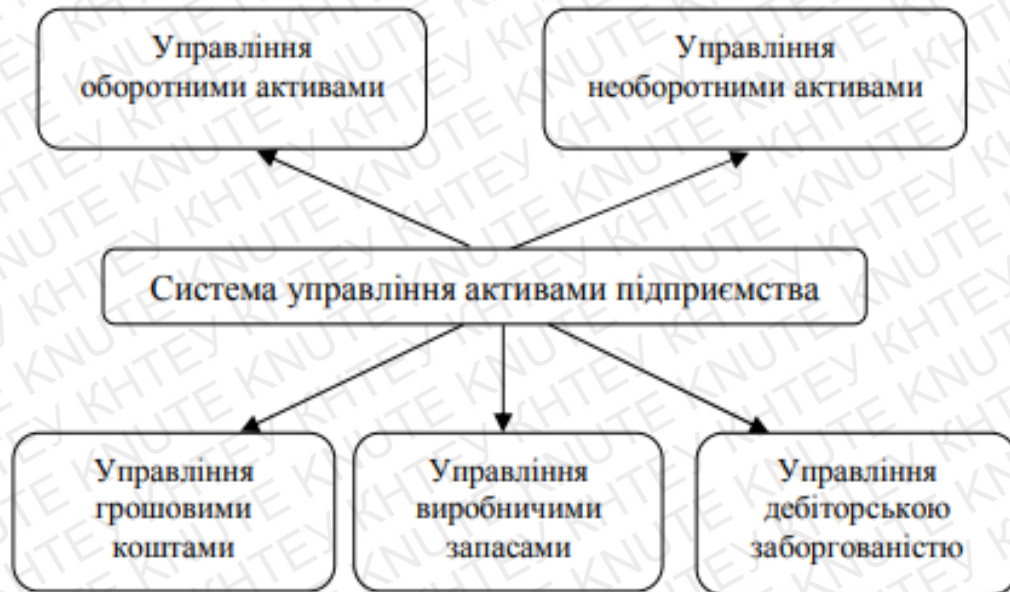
Управління оборотними активами

Управління необоротними активами

Система управління активами підприємства

Управління грошовими коштами

Управління виробничими запасами

Управління дебіторською заборгованістю